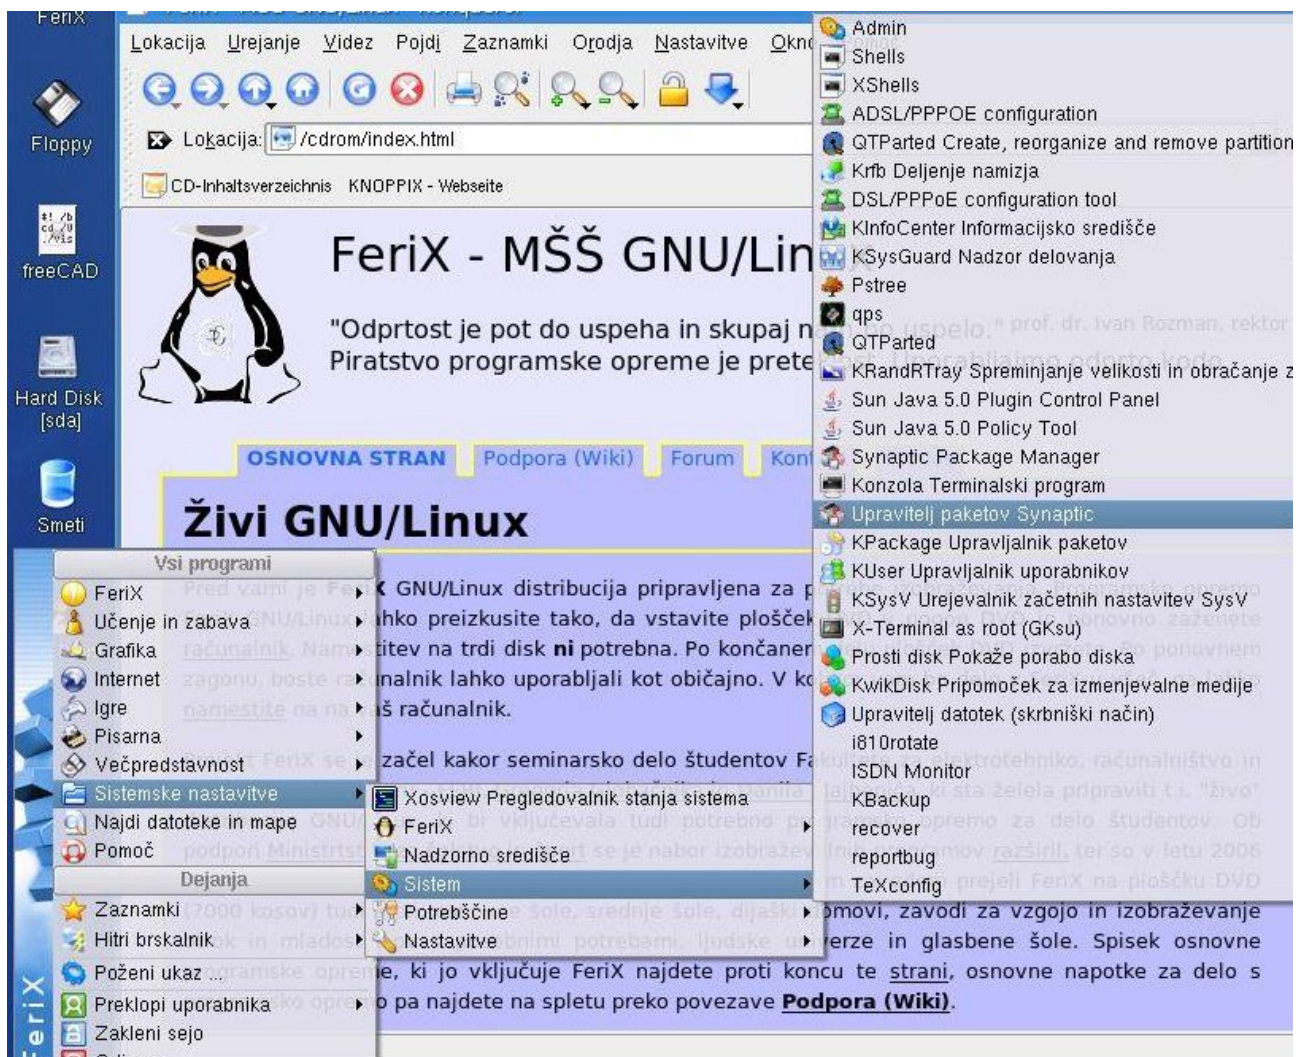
FeriX

Floppy

freeCAD

Hard Disk [sda]

Smeti

Lokacija Urejanje Videz Pojdi Zaznamki Orodja Nastavitve Okno

Lokacija: /cdrom/index.html

CD-Inhaltsverzeichnis KNOPPIX - Webseite

FeriX - MŠŠ GNU/Lin

"Odprtost je pot do uspeha in skupaj n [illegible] uspelo." prof. dr. Ivan Rozman, rektor
Piratstvo programske opreme je prete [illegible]

OSNOVNA STRAN Podpora (Wiki) Forum Kont

Živi GNU/Linux

Pred vami je FeriX GNU/Linux distribucija pripravljena za p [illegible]
FeriX GNU/Linux lahko preizkusite tako, da vstavite plošček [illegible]
računalnik. Namestitev na trdi disk ni potrebna. Po končaner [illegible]
zagonu, boste računalnik lahko uporabljali kot običajno. V k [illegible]
namestite na vaš računalnik.

Projekt FeriX se je začel kakor seminarsko delo študentov F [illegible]

Vsi programi
FeriX
Učenje in zabava
Grafika
Internet
Igre
Pisarna
Večpredstavnost
Sistemske nastavitve
Najdi datoteke in mape
Pomoč
Dejanja
Zaznamki
Hitri brskalnik
Poženi ukaz ...
Preklopi uporabnika
Zakleni sejo

Xosview Pregledovalnik stanja sistema
FeriX
Nadzorno središče
Sistem
Potrebščine
Nastavitve

Admin
Shells
XShells
ADSL/PPPOE configuration
QTParted Create, reorganize and remove partition
Krfb Deljenje namizja
DSL/PPPoE configuration tool
KInfoCenter Informacijsko središče
KSysGuard Nadzor delovanja
Pstree
qps
QTParted
KRandRTray Spreminjanje velikosti in obračanje z
Sun Java 5.0 Plugin Control Panel
Sun Java 5.0 Policy Tool
Synaptic Package Manager
Konzola Terminalski program
Upravitelj paketov Synaptic
KPackage Upravljalnik paketov
KUser Upravljalnik uporabnikov
KSysV Urejevalnik začetnih nastavitev SysV
X-Terminal as root (GKsu)
Prosti disk Pokaže porabo diska
KwikDisk Pripomoček za izmenjevalne medije
Upravitelj datotek (skrbniški način)
i810rotate
ISDN Monitor
KBackup
recover
reportbug
TeXconfig

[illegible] omovi, zavodi za vzgojo in izobraževanje
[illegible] erze in glasbene šole. Spisek osnovne
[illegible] e, ki jo vključuje FeriX najdete proti koncu te strani, osnovne napotke za delo s
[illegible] o pa najdete na spletu preko povezave Podpora (Wiki).

FeriX